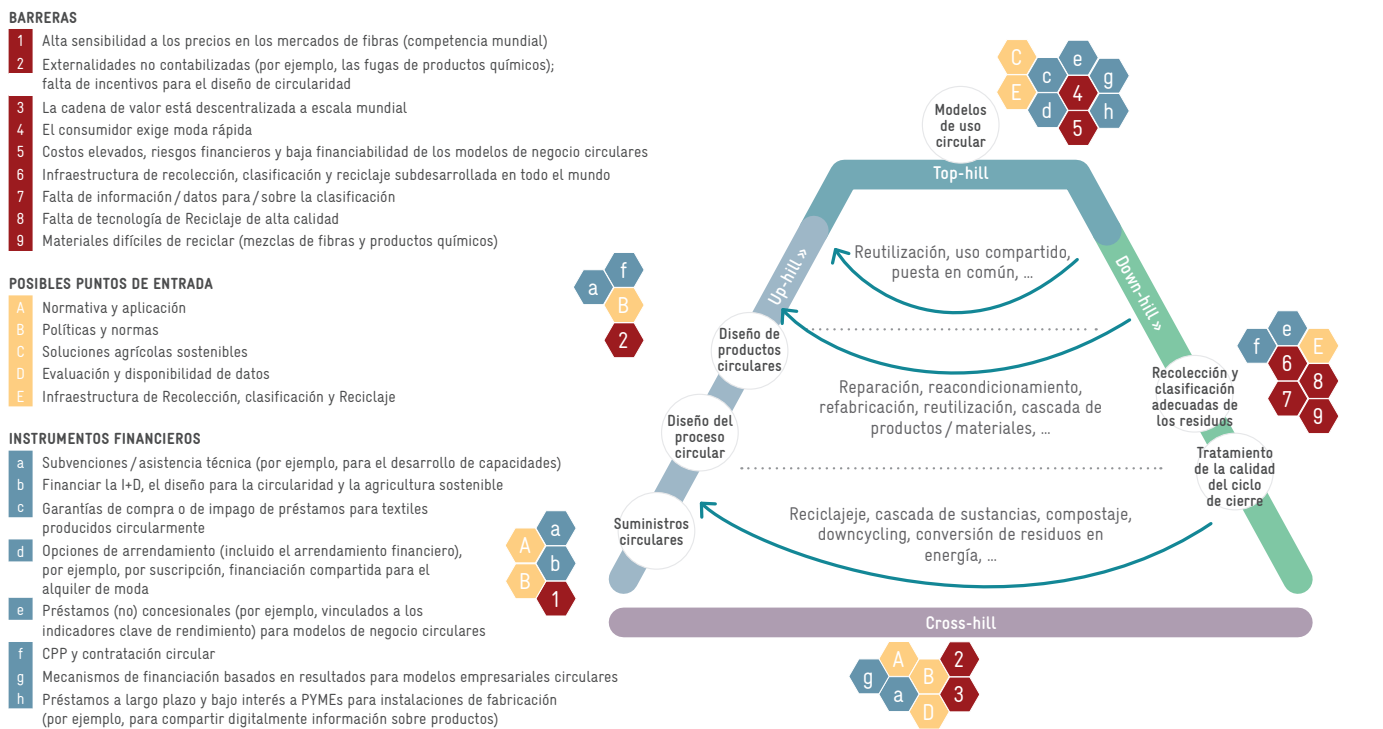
BARRERAS
1 Alta sensibilidad a los precios en los mercados de fibras (competencia mundial)
2 Externalidades no contabilizadas (por ejemplo, las fugas de productos químicos); falta de incentivos para el diseño de circularidad
3 La cadena de valor está descentralizada a escala mundial
4 El consumidor exige moda rápida
5 Costos elevados, riesgos financieros y baja financiabilidad de los modelos de negocio circulares
6 Infraestructura de recolección, clasificación y reciclaje subdesarrollada en todo el mundo
7 Falta de información / datos para / sobre la clasificación
8 Falta de tecnología de Reciclaje de alta calidad
9 Materiales difíciles de reciclar (mezclas de fibras y productos químicos)

POSIBLES PUNTOS DE ENTRADA
A Normativa y aplicación
B Políticas y normas
C Soluciones agrícolas sostenibles
D Evaluación y disponibilidad de datos
E Infraestructura de Recolección, clasificación y Reciclaje

INSTRUMENTOS FINANCIEROS
a Subvenciones / asistencia técnica (por ejemplo, para el desarrollo de capacidades)
b Financiar la I+D, el diseño para la circularidad y la agricultura sostenible
c Garantías de compra o de impago de préstamos para textiles producidos circularmente
d Opciones de arrendamiento (incluido el arrendamiento financiero), por ejemplo, por suscripción, financiación compartida para el alquiler de moda
e Préstamos (no) concesionales (por ejemplo, vinculados a los indicadores clave de rendimiento) para modelos de negocio circulares
f CPP y contratación circular
g Mecanismos de financiación basados en resultados para modelos empresariales circulares
h Préstamos a largo plazo y bajo interés a PYMEs para instalaciones de fabricación (por ejemplo, para compartir digitalmente información sobre productos)

C E c d e 4 5 g h

Modelos de uso circular

Top-hill

Up-hill »

Down-hill »

Reutilización, uso compartido, puesta en común, ...

a f B 2

Diseño de productos circulares

f e E 6 8 7 9

Recolección y clasificación adecuadas de los residuos

Reparación, reacondicionamiento, refabricación, reutilización, cascada de productos / materiales, ...

Diseño del proceso circular

Tratamiento de la calidad del ciclo de cierre

Suministros circulares

Reciclajeje, cascada de sustancias, compostaje, downcycling, conversión de residuos en energía, ...

A a B b 1

Cross-hill

g A a B D 2 3